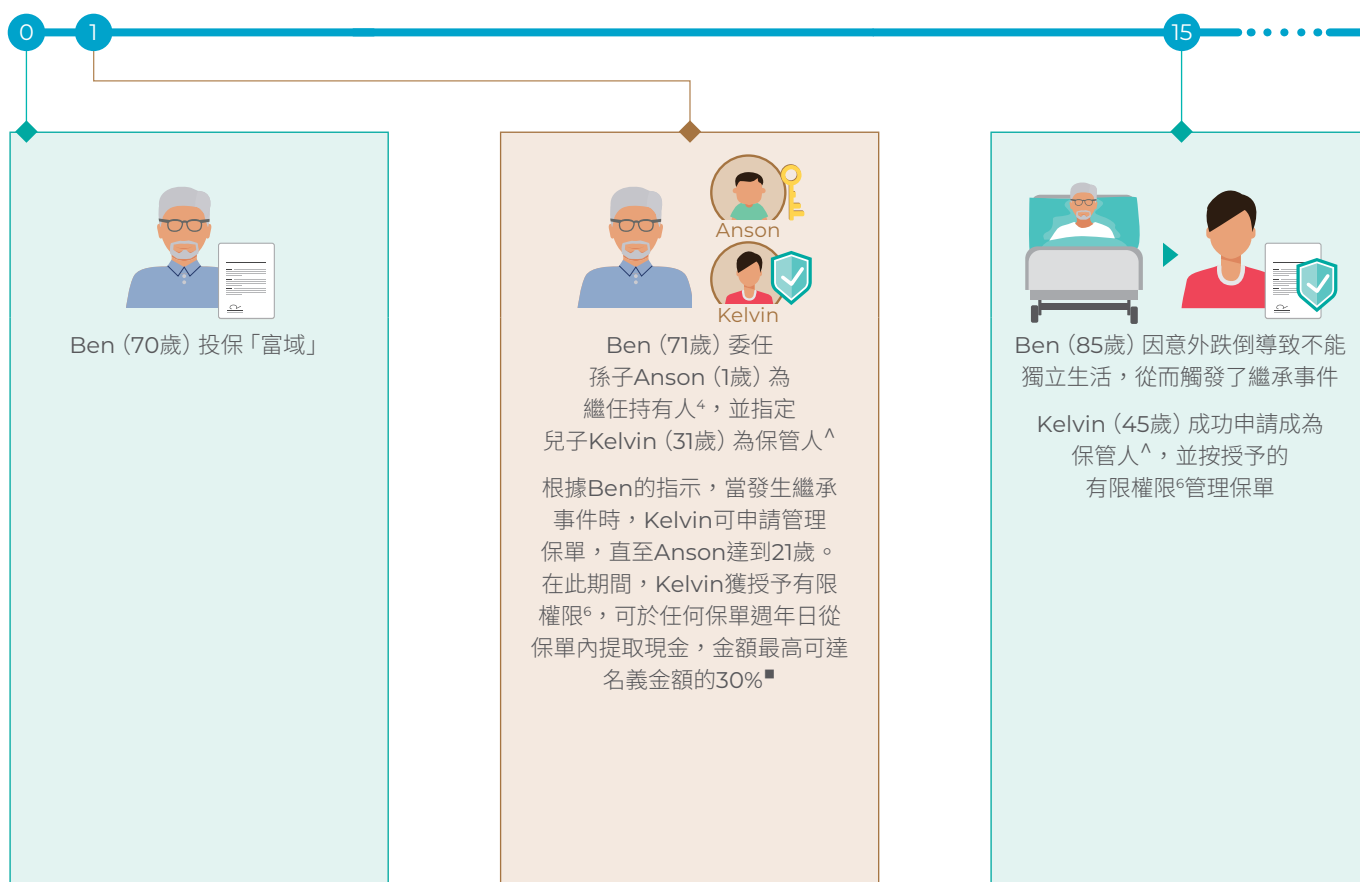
0

1

15

Ben (70歲) 投保「富域」

Anson

Kelvin

Ben (71歲) 委任孫子Anson (1歲) 為繼任持有人$^4$，並指定兒子Kelvin (31歲) 為保管人^

根據Ben的指示，當發生繼承事件時，Kelvin可申請管理保單，直至Anson達到21歲。在此期間，Kelvin獲授予有限權限$^6$，可於任何保單週年日從保單內提取現金，金額最高可達名義金額的30%■

Ben (85歲) 因意外跌倒導致不能獨立生活，從而觸發了繼承事件

Kelvin (45歲) 成功申請成為保管人^，並按授予的有限權限$^6$管理保單